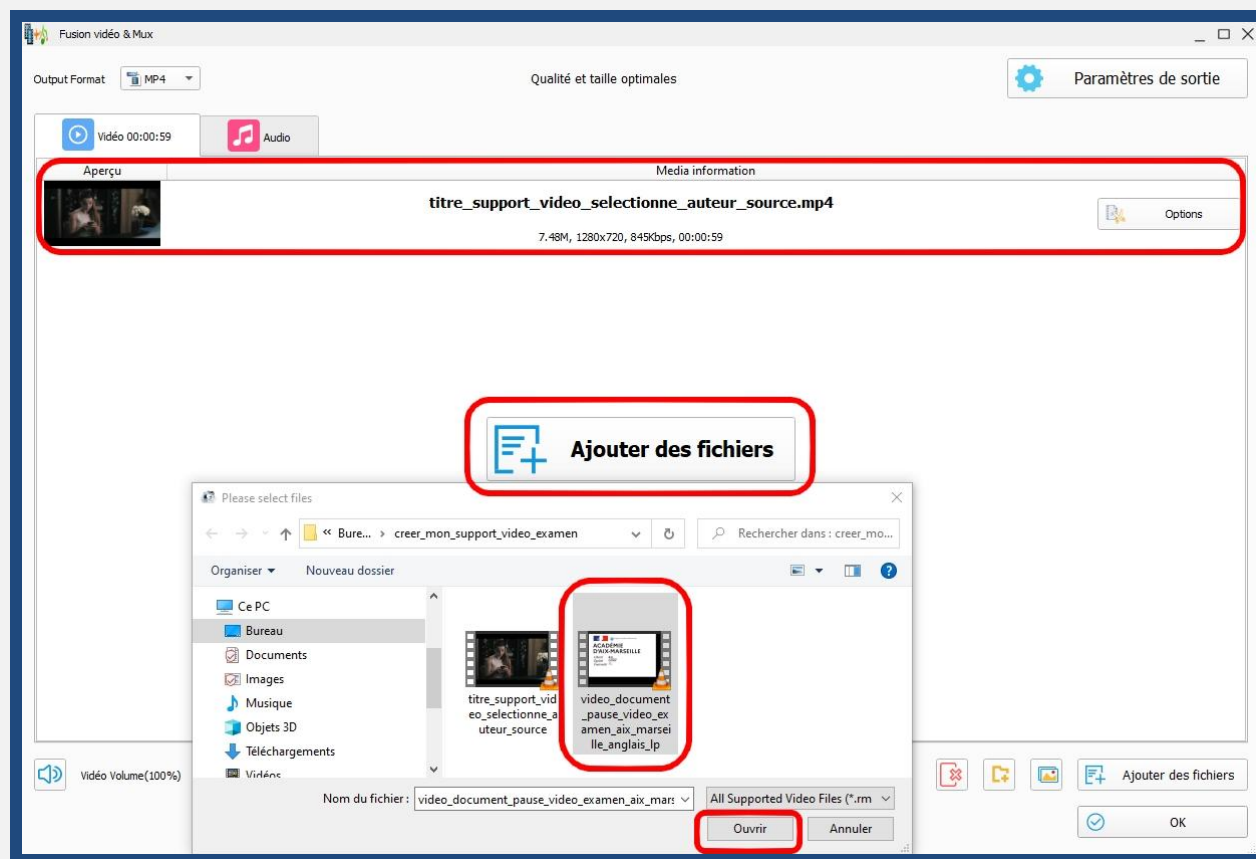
Fusion vidéo & Mux

Output Format MP4

Qualité et taille optimales

Paramètres de sortie

Vidéo 00:00:59

Audio

| Aperçu | Media information |
|---|---|
| | titre_support_video_selectionne_auteur_source.mp4 7.48M, 1280x720, 845Kbps, 00:00:59 |

Options

Ajouter des fichiers

Please select files

« Bure... › creer_mon_support_video_examen

Rechercher dans : creer_mo...

Organiser ▾ Nouveau dossier

Ce PC
Bureau
Documents
Images
Musique
Objets 3D
Téléchargements
Vidéos

titre_support_video_selectionne_auteur_source

ACADÉMIE D'AIX-MARSEILLE

video_document_pause_video_examen_aix_marseille_anglais_lp

Nom du fichier : video_document_pause_video_examen_aix_mars

All Supported Video Files (*.rm

Ouvrir

Annuler

Vidéo Volume(100%)

Ajouter des fichiers

OK